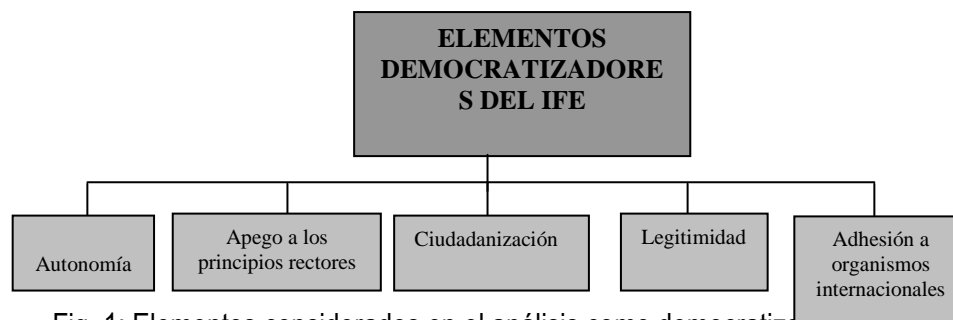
ELEMENTOS DEMOCRATIZADORES DEL IFE

Autonomía

Apego a los principios rectores

Ciudadanización

Legitimidad

Adhesión a organismos internacionales

Fig. 1: Elementos considerados en el análisis como democratiz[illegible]